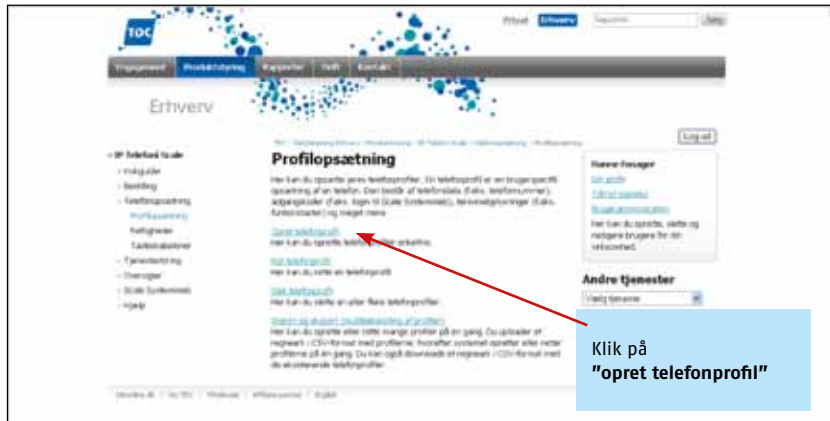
TDC

Privat Erhverv Søg

Overblik Produktstyring Rapporter Drift Kontakt

Erhverv

Log ud

IP Telefoni Scale

Profilopsætning

Her kan du oprette jeres telefonprofiler. En telefonprofil er en brugerspecifik opsætning af en telefon. Den består af telefonidata (f.eks. telefonnummer), adgangskoder (f.eks. login til Scale Systemdata), førervalgsregninger (f.eks. funktionstaster) og meget mere.

Opret telefonprofil
Her kan du oprette telefonprofiler enkeltvis.

Ret telefonprofil
Her kan du rette en telefonprofil.

Slet telefonprofil
Her kan du slette en eller flere telefonprofiler.

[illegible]
Her kan du oprette eller rette mange profiler på en gang. Du uploader et regneark i CSV-format med profilerne, hvorefter systemet opretter eller retter profilerne på en gang. Du kan også downloade et regneark i CSV-format med de eksisterende telefonprofiler.

Andre tjenester

Klik på
"opret telefonprofil"